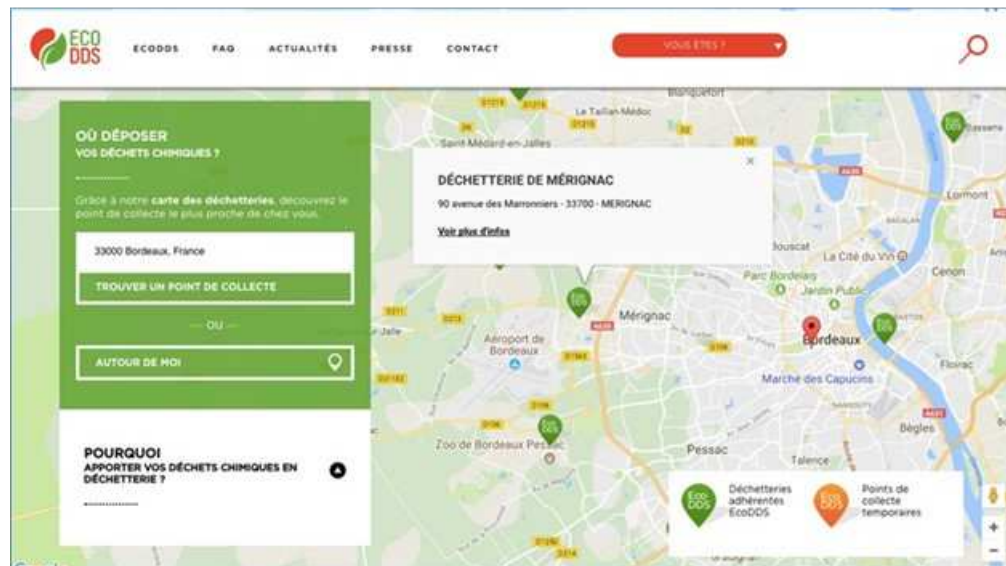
ECO DDS

ECODDS FAQ ACTUALITÉS PRESSE CONTACT

VOUS ÊTES ?

OÙ DÉPOSER
VOS DÉCHETS CHIMIQUES ?

Grâce à notre carte des déchetteries, découvrez le point de collecte le plus proche de chez vous.

33000 Bordeaux, France

TROUVER UN POINT DE COLLECTE

— OU —

AUTOUR DE MOI

POURQUOI
APPORTER VOS DÉCHETS CHIMIQUES EN DÉCHETTERIE ?

DÉCHETTERIE DE MÉRIGNAC

90 avenue des Marronniers - 33700 - MERIGNAC

Voir plus d'infos

Blanquefort
Le Taillan-Médoc
Saint-Médard-en-Jalles
Bassens
Lormont
Bouscat
La Cité du Vin
Cenon
Parc Bordelais
Jardin Public
Mérignac
Aéroport de Bordeaux
Bordeaux
Floirac
Marché des Capucins
Zoo de Bordeaux Pessac
Pessac
Talence
Bègles

Déchetteries adhérentes EcoDDS

Points de collecte temporaires